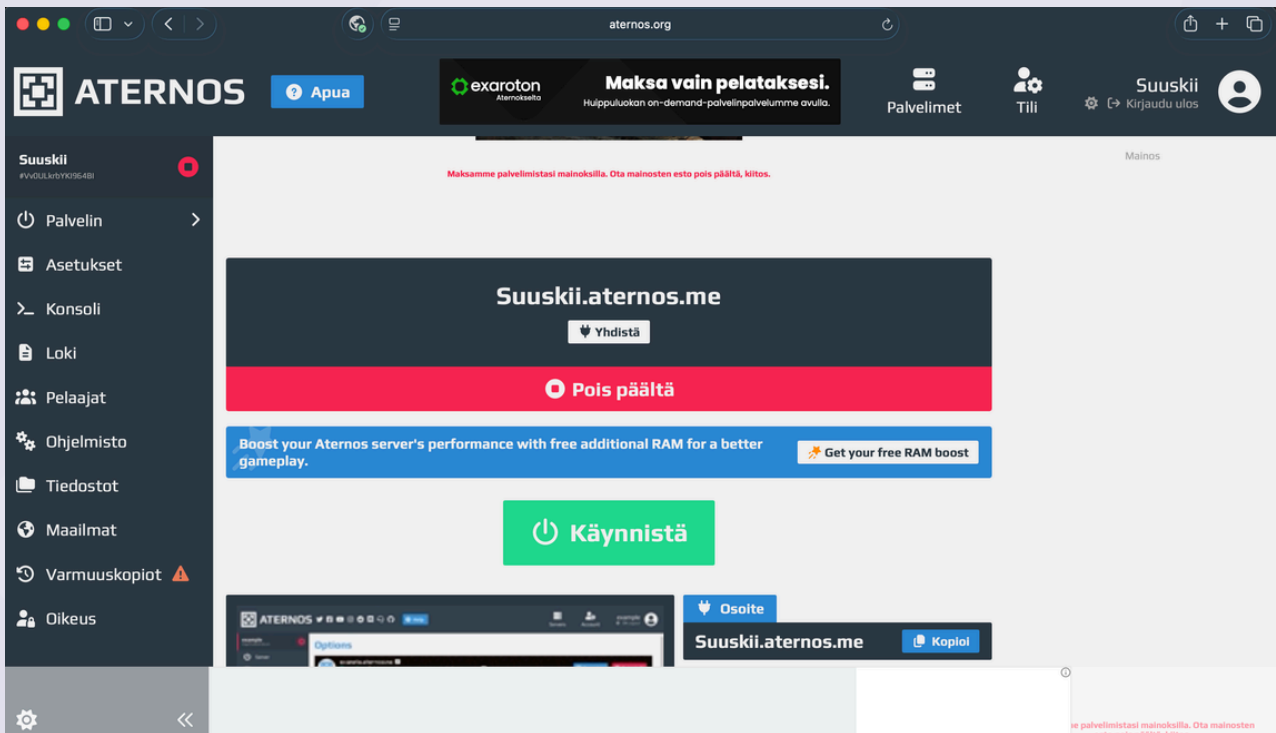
aternos.org

ATERNOS

Apua

exaroton Aternokselta

Maksa vain pelataksesi.

Huippuluokan on-demand-palvelinpalvelumme avulla.

Palvelimet

Tili

Suuskii

Kirjaudu ulos

Suuskii

#VvOULkrbYKI9648I

Palvelin

Asetukset

Konsoli

Loki

Pelaajat

Ohjelmisto

Tiedostot

Maailmat

Varmuuskopiot

Oikeus

Maksamme palvelimistasi mainoksilla. Ota mainosten esto pois päältä, kiitos.

Mainos

Suuskii.aternos.me

Yhdistä

Pois päältä

Boost your Aternos server's performance with free additional RAM for a better gameplay.

Get your free RAM boost

Käynnistä

ATERNOS

Options

Osoite

Suuskii.aternos.me

Kopioi

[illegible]e palvelimistasi mainoksilla. Ota mainosten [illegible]